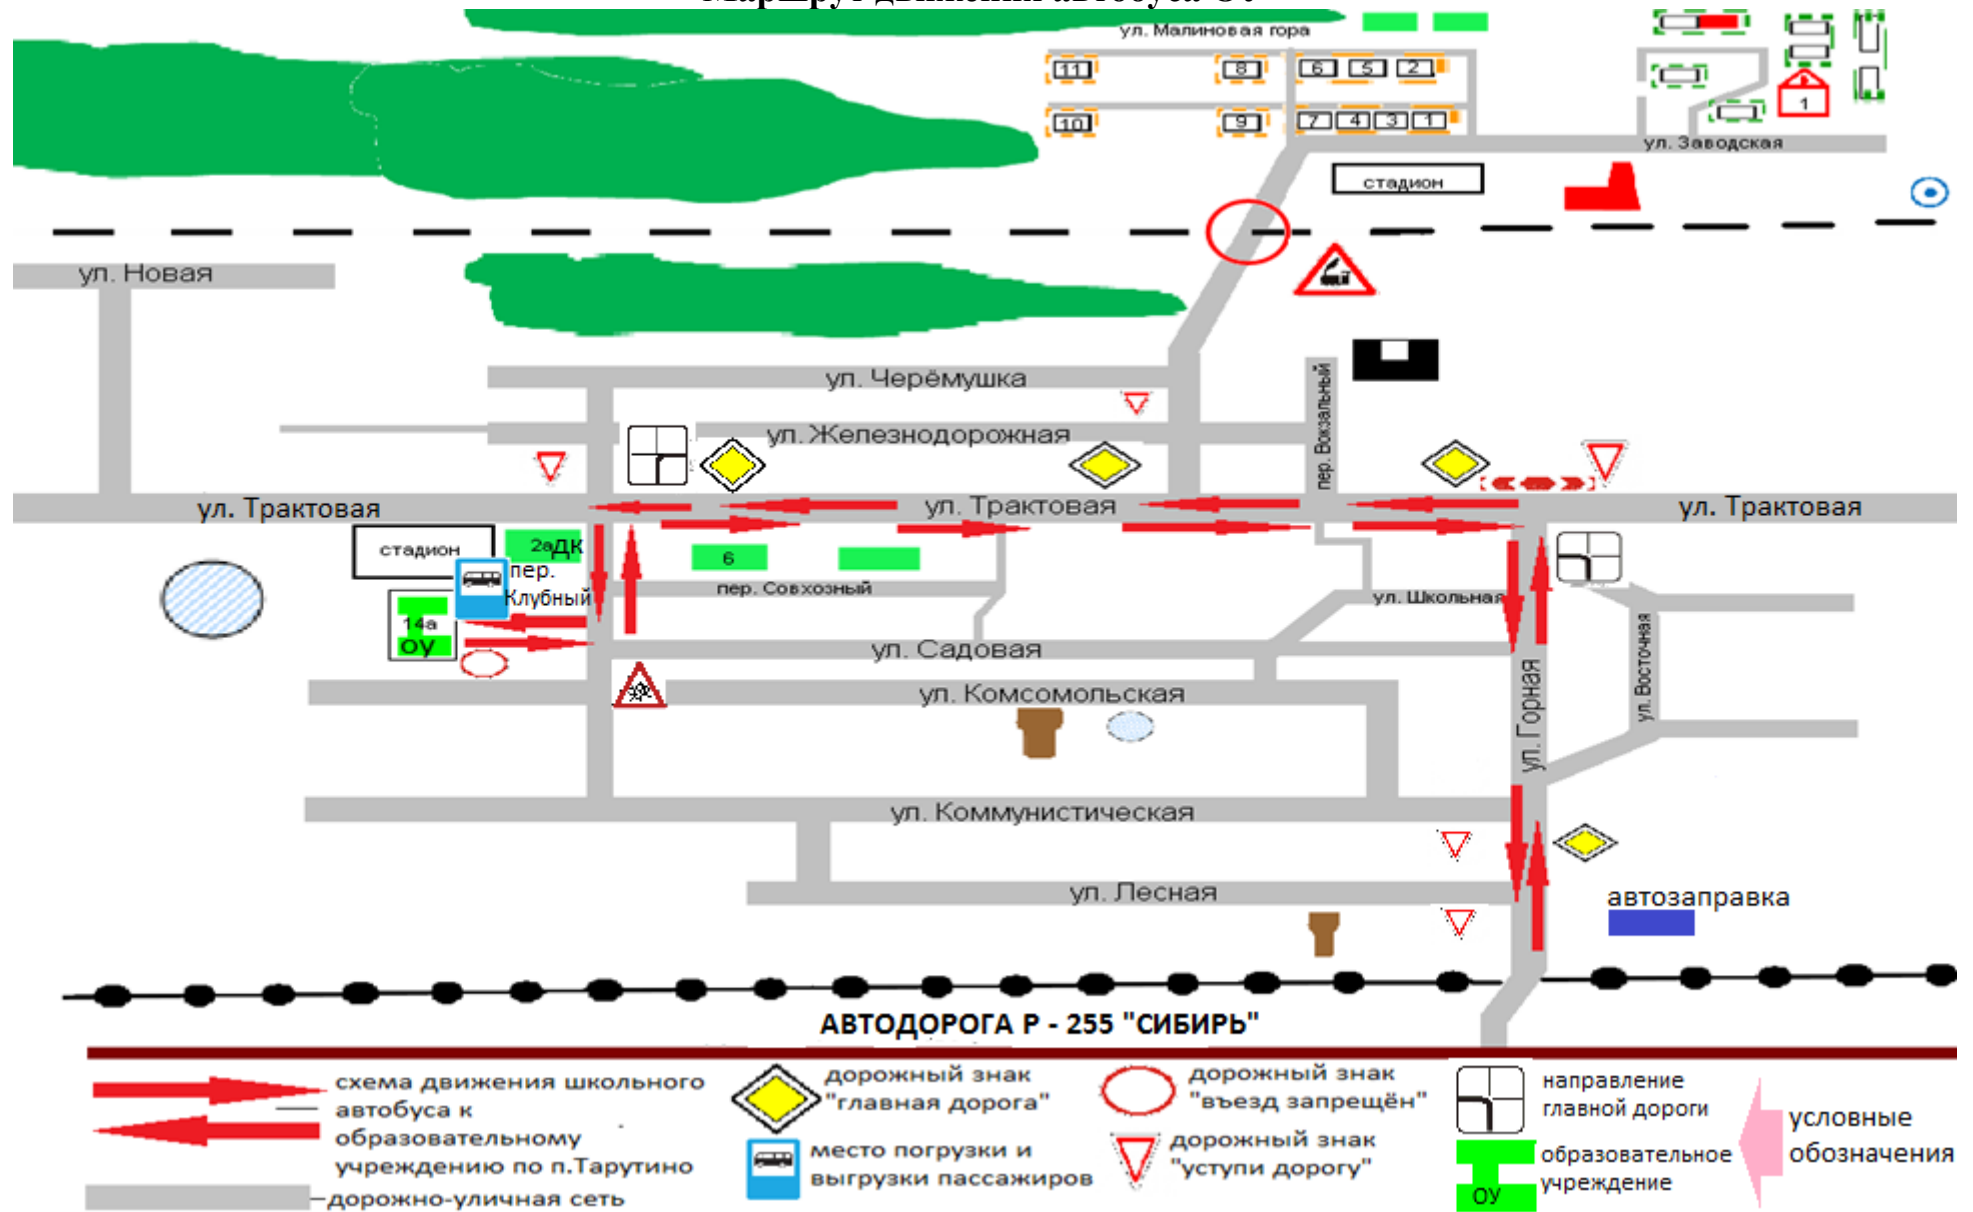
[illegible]

ул. Малиновая гора

11 8 6 5 2

10 9 7 4 3 1

1

ул. Заводская

стадион

ул. Новая

ул. Черёмушка

пер. Вокзальный

ул. Железнодорожная

ул. Трактовая

ул. Трактовая

ул. Трактовая

стадион

2аДК

пер. Клубный

6

пер. Совхозный

ул. Школьная

14а

ОУ

ул. Садовая

ул. Комсомольская

ул. Горная

ул. Восточная

ул. Коммунистическая

ул. Лесная

автозаправка

АВТОДОРОГА Р - 255 "СИБИРЬ"

схема движения школьного автобуса к образовательному учреждению по п.Тарутино

дорожный знак "главная дорога"

дорожный знак "въезд запрещён"

направление главной дороги

условные обозначения

место погрузки и выгрузки пассажиров

дорожный знак "уступи дорогу"

образовательное учреждение

ОУ

—дорожно-уличная сеть